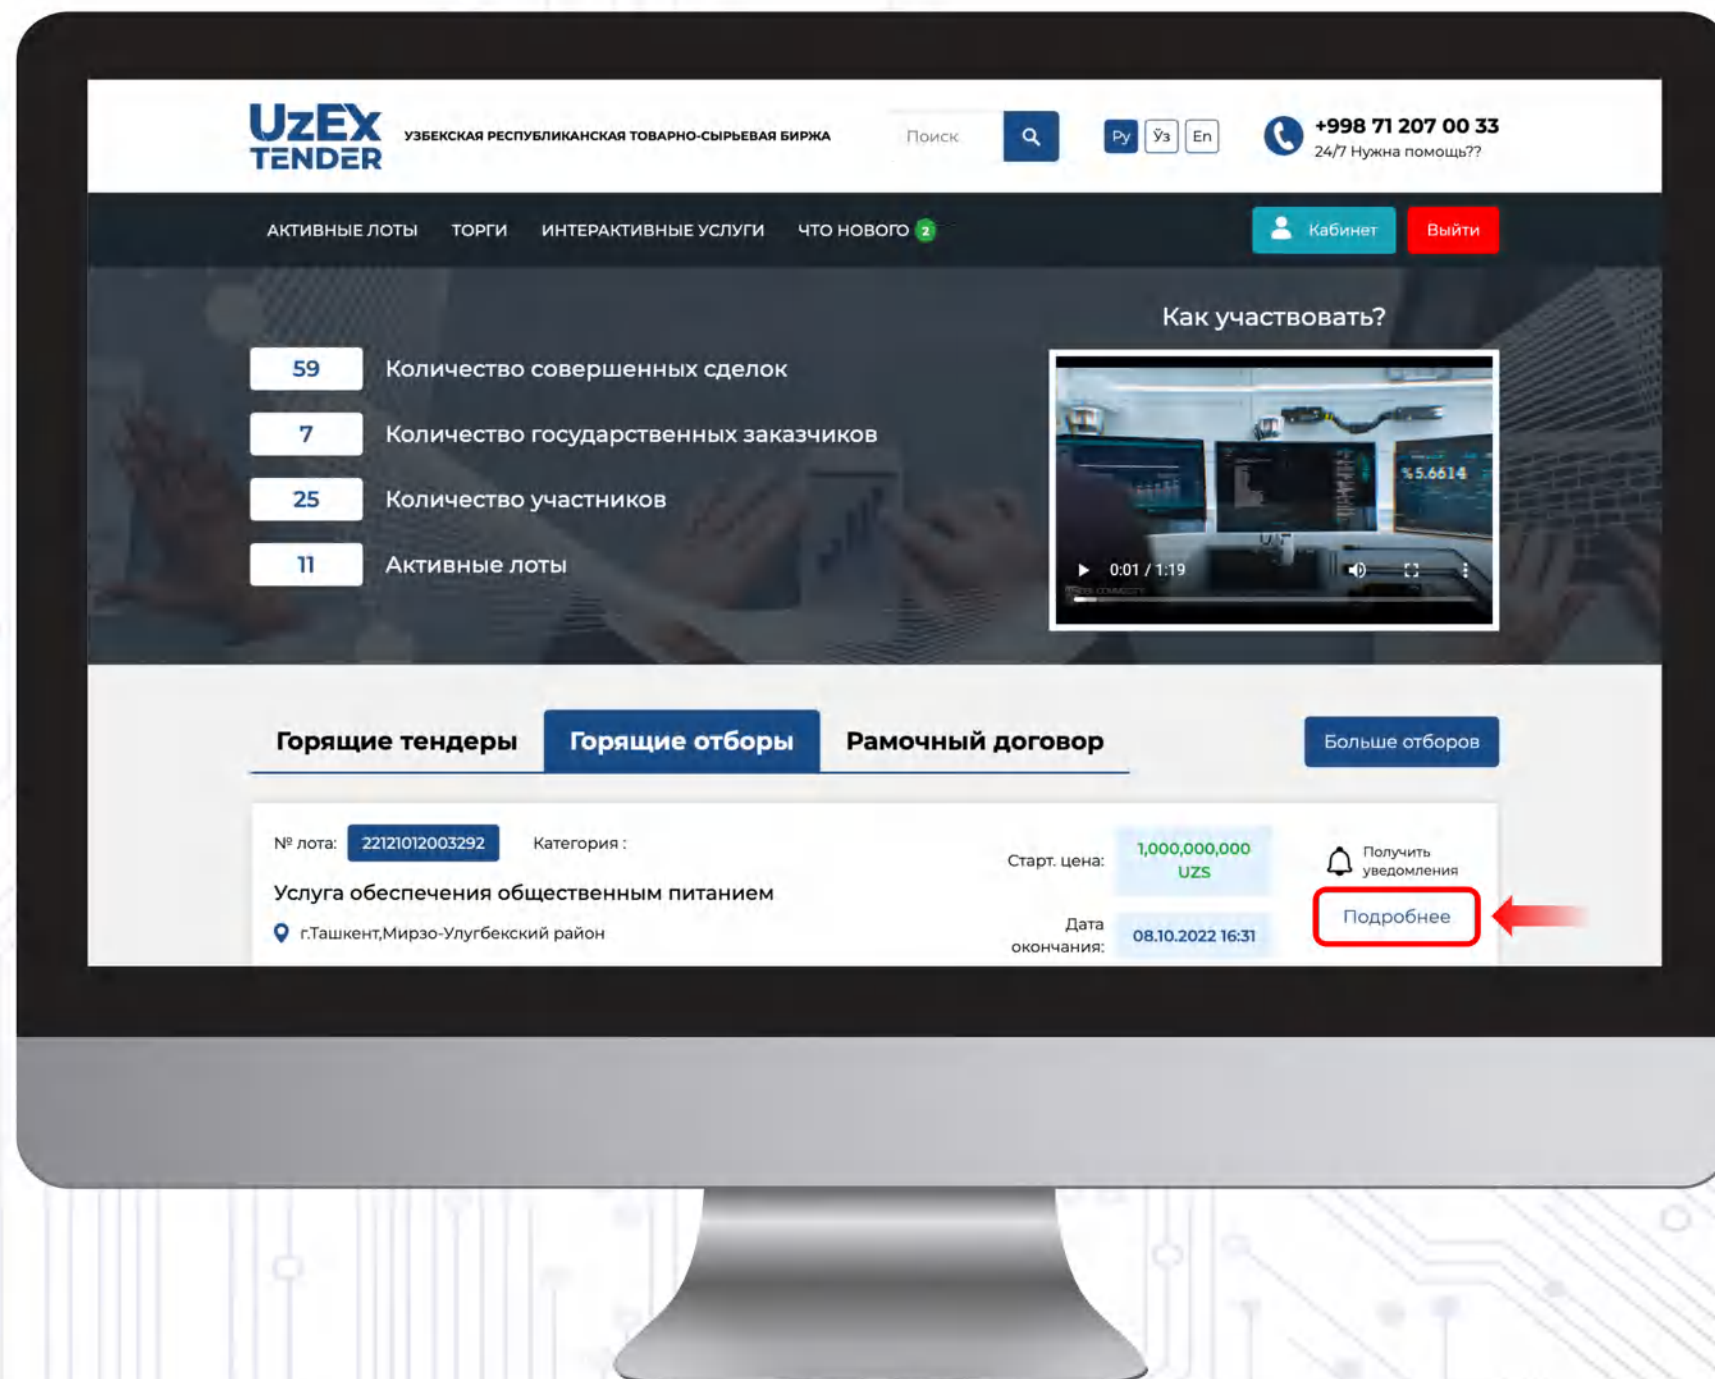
UzEX TENDER УЗБЕКСКАЯ РЕСПУБЛИКАНСКАЯ ТОВАРНО-СЫРЬЕВАЯ БИРЖА

Поиск

Ру Ўз En

+998 71 207 00 33
24/7 Нужна помощь??

АКТИВНЫЕ ЛОТЫ ТОРГИ ИНТЕРАКТИВНЫЕ УСЛУГИ ЧТО НОВОГО 2

Кабинет Выйти

59 Количество совершенных сделок
7 Количество государственных заказчиков
25 Количество участников
11 Активные лоты

Как участвовать?

%5.6614

0:01 / 1:19

Горящие тендеры Горящие отборы Рамочный договор Больше отборов

№ лота: 221210120032​92 Категория :

Услуга обеспечения общественным питанием

г.Ташкент,Мирзо-Улугбекский район

Старт. цена: 1,000,000,000 UZS

Дата окончания: 08.10.2022 16:31

Получить уведомления

Подробнее